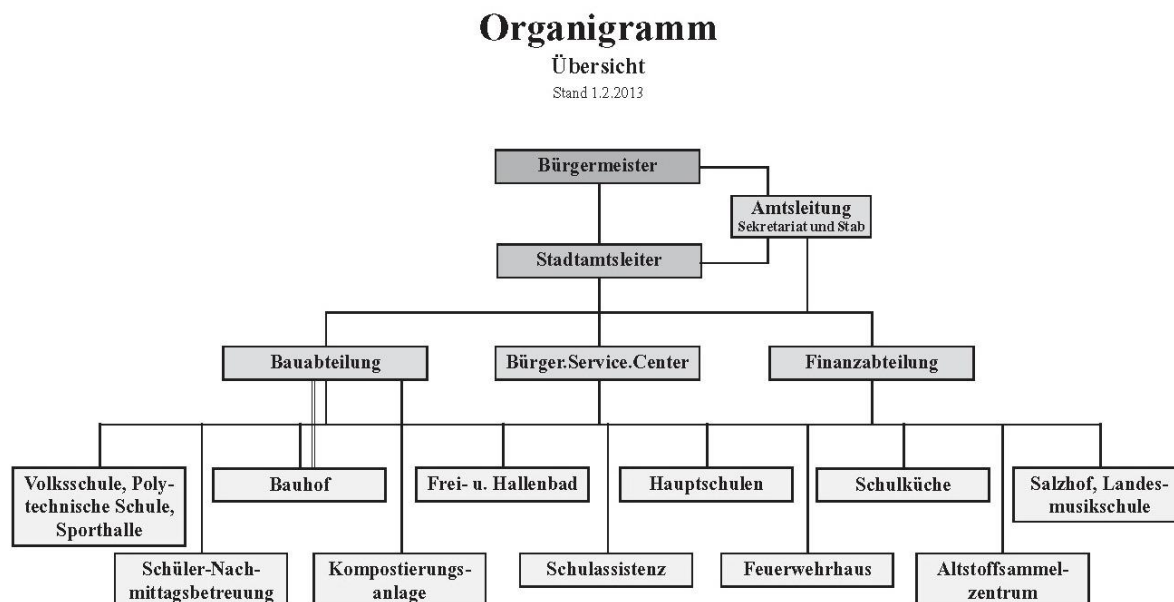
Organigramm
Übersicht
Stand 1.2.2013

Bürgermeister

Amtsleitung
Sekretariat und Stab

Stadtamtsleiter

Bauabteilung

Bürger.Service.Center

Finanzabteilung

Volksschule, Polytechnische Schule, Sporthalle

Bauhof

Frei- u. Hallenbad

Hauptschulen

Schulküche

Salzhof, Landesmusikschule

Schüler-Nachmittagsbetreuung

Kompostierungsanlage

Schulassistenz

Feuerwehrhaus

Altstoffsammelzentrum